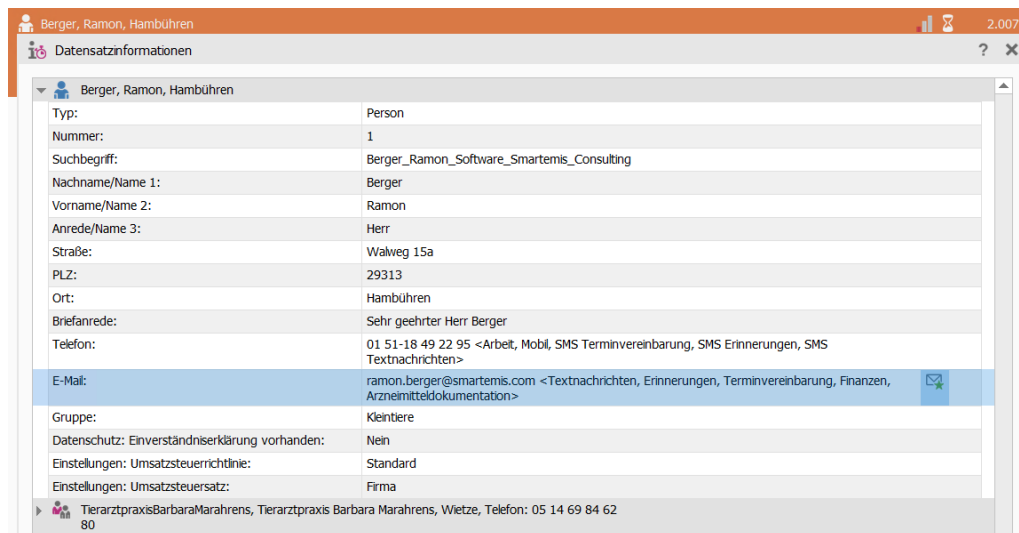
Berger, Ramon, Hambühren

2.007

Datensatzinformationen

? ✕

Berger, Ramon, Hambühren

| | |
|---|---|
| Typ: | Person |
| Nummer: | 1 |
| Suchbegriff: | Berger_Ramon_Software_Smartemis_Consulting |
| Nachname/Name 1: | Berger |
| Vorname/Name 2: | Ramon |
| Anrede/Name 3: | Herr |
| Straße: | Walweg 15a |
| PLZ: | 29313 |
| Ort: | Hambühren |
| Briefanrede: | Sehr geehrter Herr Berger |
| Telefon: | 01 51-18 49 22 95 <Arbeit, Mobil, SMS Terminvereinbarung, SMS Erinnerungen, SMS Textnachrichten> |
| E-Mail: | ramon.berger@smartemis.com <Textnachrichten, Erinnerungen, Terminvereinbarung, Finanzen, Arzneimitteldokumentation> |
| Gruppe: | Kleintiere |
| Datenschutz: Einverständniserklärung vorhanden: | Nein |
| Einstellungen: Umsatzsteuerrichtlinie: | Standard |
| Einstellungen: Umsatzsteuersatz: | Firma |

TierarztpraxisBarbaraMarahrens, Tierarztpraxis Barbara Marahrens, Wietze, Telefon: 05 14 69 84 62 80